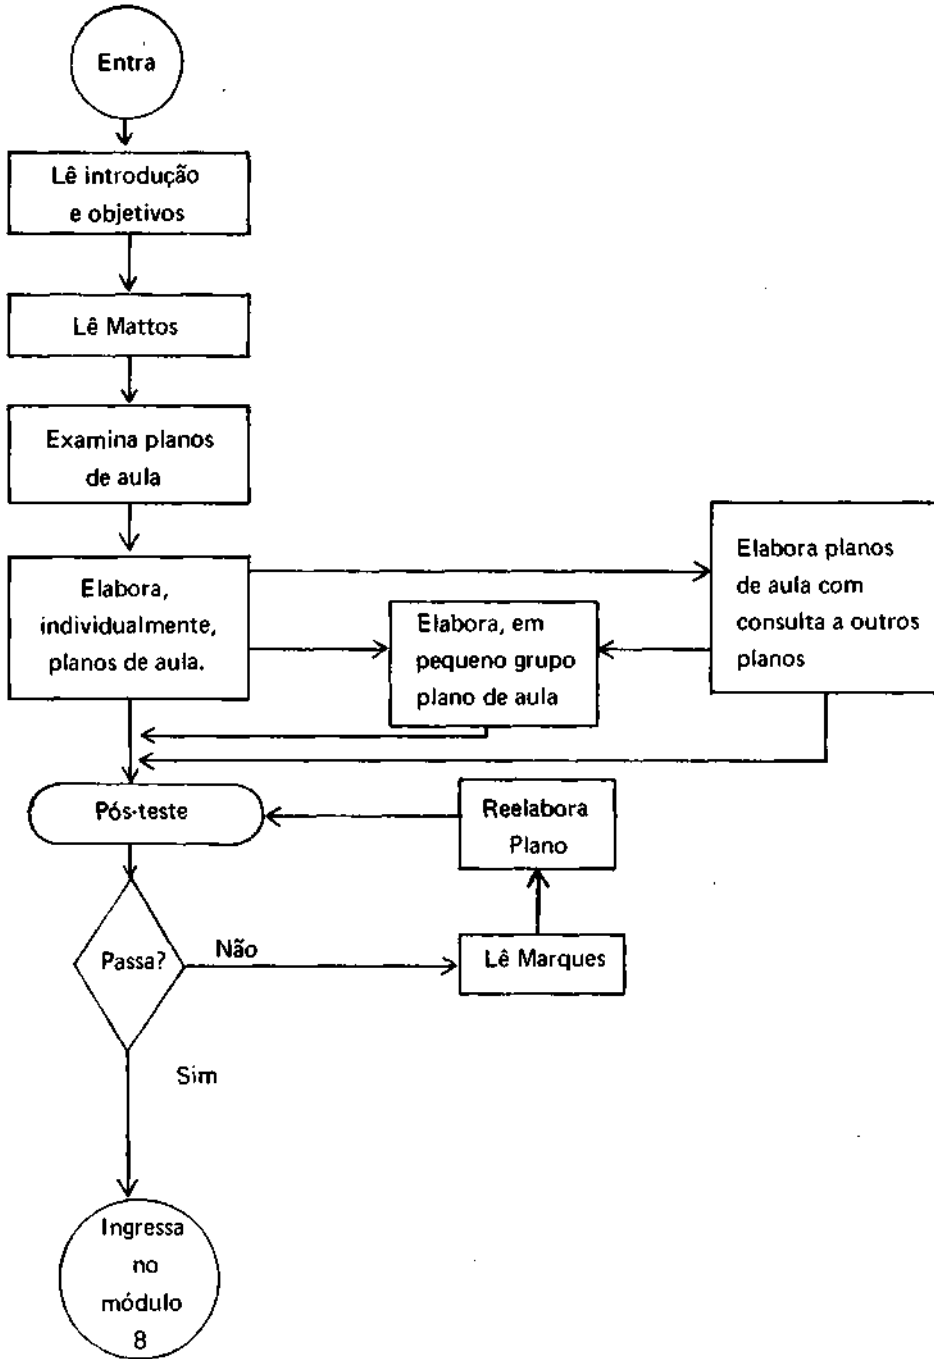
Entra

Lê introdução e objetivos

Lê Mattos

Examina planos de aula

Elabora, individualmente, planos de aula.

Elabora, em pequeno grupo plano de aula

Elabora planos de aula com consulta a outros planos

Pós-teste

Reelabora Plano

Passa?

Não

Lê Marques

Sim

Ingressa no módulo 8